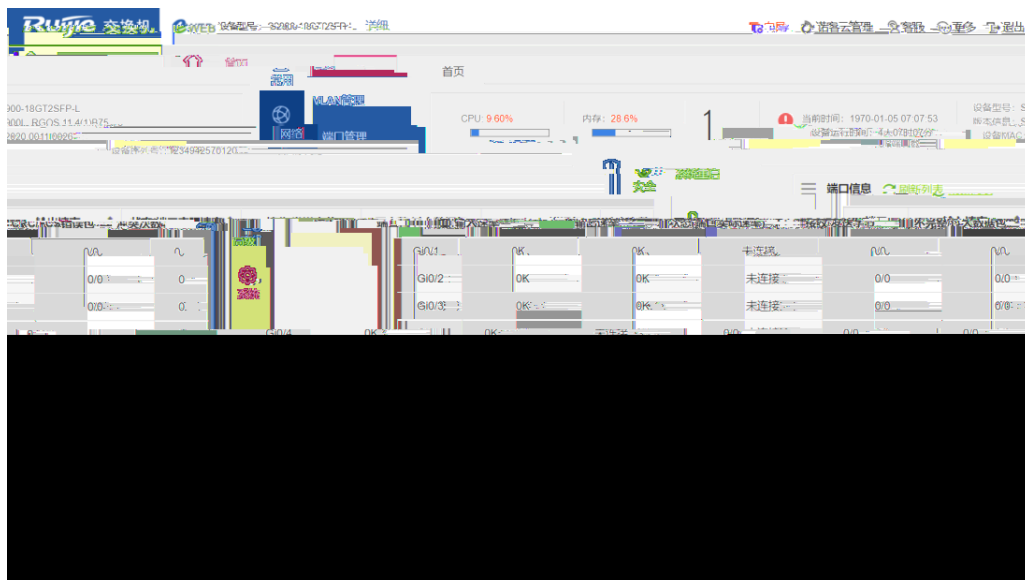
Ruijie 交换机 eWEB 设备型号：S2900-18GT2SFP-L 详细

中文 设备云管理 帮助 更多 退出

首页

首页

900-18GT2SFP-L

VLAN管理

CPU: 9.60%

内存：28.6%

1

当前时间：1970-01-05 07:07:53

设备型号：S

网络

端口管理

安全

高级

端口信息

刷新列表

Gi0/1

0K

0K

未连接

0/0

0/0

Gi0/2

0K

0K

未连接

0/0

0/0

Gi0/3

0K

0K

未连接

0/0

0/0

Gi0/4

0K

0K

未连接

0/0

0/0